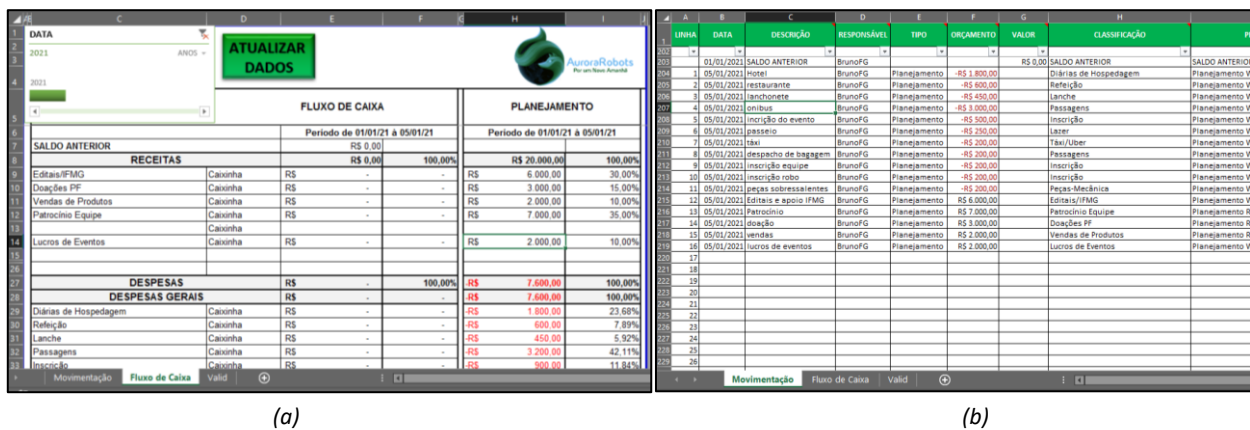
DATA
2021 ANOS
2021

ATUALIZAR DADOS

AuroraRobots
Por um Novo Amanhã

| | | FLUXO DE CAIXA | | PLANEJAMENTO | |
|---|---|---|---|---|---|
| | | Periodo de 01/01/21 à 05/01/21 | | Periodo de 01/01/21 à 05/01/21 | |
| SALDO ANTERIOR | | R$ 0,00 | | | |
| RECEITAS | | R$ 0,00 | 100,00% | R$ 20.000,00 | 100,00% |
| Editais/IFMG | Caixinha | R$ - | - | R$ 6.000,00 | 30,00% |
| Doações PF | Caixinha | R$ - | - | R$ 3.000,00 | 15,00% |
| Vendas de Produtos | Caixinha | R$ - | - | R$ 2.000,00 | 10,00% |
| Patrocínio Equipe | Caixinha | R$ - | - | R$ 7.000,00 | 35,00% |
| | Caixinha | | | | |
| Lucros de Eventos | Caixinha | R$ - | - | R$ 2.000,00 | 10,00% |
| DESPESAS | | R$ - | 100,00% | -R$ 7.600,00 | 100,00% |
| DESPESAS GERAIS | | R$ - | | -R$ 7.600,00 | 100,00% |
| Diárias de Hospedagem | Caixinha | R$ - | - | -R$ 1.800,00 | 23,68% |
| Refeição | Caixinha | R$ - | - | -R$ 600,00 | 7,89% |
| Lanche | Caixinha | R$ - | - | -R$ 450,00 | 5,92% |
| Passagens | Caixinha | R$ - | - | -R$ 3.200,00 | 42,11% |
| Inscrição | Caixinha | R$ | | -R$ 900,00 | 11,84% |

Movimentação Fluxo de Caixa Valid

| LINHA | DATA | DESCRIÇÃO | RESPONSÁVEL | TIPO | ORÇAMENTO | VALOR | CLASSIFICAÇÃO | P |
|---|---|---|---|---|---|---|---|---|
| | 01/01/2021 | SALDO ANTERIOR | BrunoFG | | | R$ 0,00 | SALDO ANTERIOR | SALDO ANTERIOR |
| 1 | 05/01/2021 | Hotel | BrunoFG | Planejamento | -R$ 1.800,00 | | Diárias de Hospedagem | Planejamento V |
| 2 | 05/01/2021 | restaurante | BrunoFG | Planejamento | -R$ 600,00 | | Refeição | Planejamento V |
| 3 | 05/01/2021 | lanchonete | BrunoFG | Planejamento | -R$ 450,00 | | Lanche | Planejamento V |
| 4 | 05/01/2021 | onibus | BrunoFG | Planejamento | -R$ 3.000,00 | | Passagens | Planejamento V |
| 5 | 05/01/2021 | incrição do evento | BrunoFG | Planejamento | -R$ 500,00 | | Inscrição | Planejamento V |
| 6 | 05/01/2021 | passeio | BrunoFG | Planejamento | -R$ 250,00 | | Lazer | Planejamento V |
| 7 | 05/01/2021 | táxi | BrunoFG | Planejamento | -R$ 200,00 | | Táxi/Uber | Planejamento V |
| 8 | 05/01/2021 | despacho de bagagem | BrunoFG | Planejamento | -R$ 200,00 | | Passagens | Planejamento V |
| 9 | 05/01/2021 | inscrição equipe | BrunoFG | Planejamento | -R$ 200,00 | | Inscrição | Planejamento V |
| 10 | 05/01/2021 | inscrição robo | BrunoFG | Planejamento | -R$ 200,00 | | Inscrição | Planejamento V |
| 11 | 05/01/2021 | peças sobressalentes | BrunoFG | Planejamento | -R$ 200,00 | | Peças-Mecânica | Planejamento V |
| 12 | 05/01/2021 | Editais e apoio IFMG | BrunoFG | Planejamento | R$ 6.000,00 | | Editais/IFMG | Planejamento V |
| 13 | 05/01/2021 | Patrocínio | BrunoFG | Planejamento | R$ 7.000,00 | | Patrocínio Equipe | Planejamento R |
| 14 | 05/01/2021 | doação | BrunoFG | Planejamento | R$ 3.000,00 | | Doações PF | Planejamento R |
| 15 | 05/01/2021 | vendas | BrunoFG | Planejamento | R$ 2.000,00 | | Vendas de Produtos | Planejamento R |
| 16 | 05/01/2021 | lucros de eventos | BrunoFG | Planejamento | R$ 2.000,00 | | Lucros de Eventos | Planejamento V |
| 17 | | | | | | | | |
| 18 | | | | | | | | |
| 19 | | | | | | | | |
| 20 | | | | | | | | |
| 21 | | | | | | | | |
| 22 | | | | | | | | |
| 23 | | | | | | | | |
| 24 | | | | | | | | |
| 25 | | | | | | | | |
| 26 | | | | | | | | |

Movimentação Fluxo de Caixa Valid

(a)

(b)